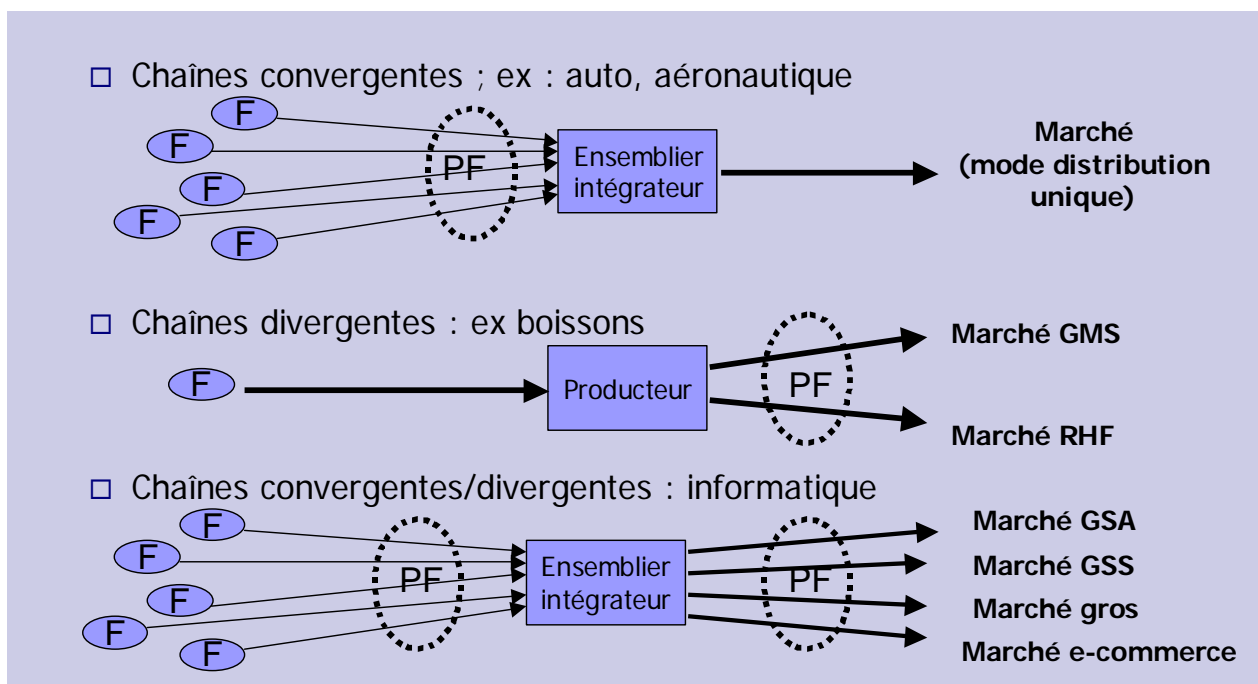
□ Chaînes convergentes ; ex : auto, aéronautique

F
F
F
F
F
PF
Ensemblier intégrateur
Marché (mode distribution unique)

□ Chaînes divergentes : ex boissons

F
Producteur
PF
Marché GMS
Marché RHF

□ Chaînes convergentes/divergentes : informatique

F
F
F
F
F
PF
Ensemblier intégrateur
PF
Marché GSA
Marché GSS
Marché gros
Marché e-commerce